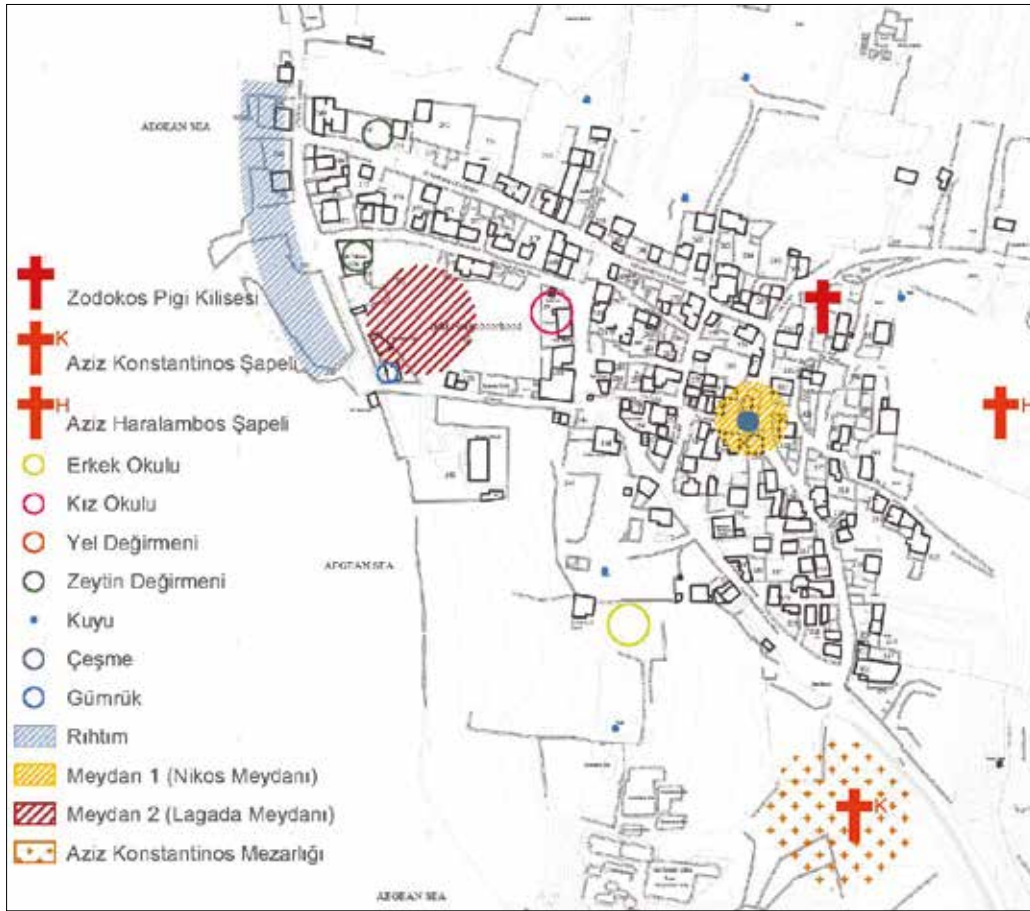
AEGEAN SEA

AEGEAN SEA

AEGEAN SEA

K

H

K

Zodokos Pigi Kilisesi
Aziz Konstantinos Şapeli
Aziz Haralambos Şapeli
Erkek Okulu
Kız Okulu
Yel Değirmeni
Zeytin Değirmeni
Kuyu
Çeşme
Gümrük
Rıhtım
Meydan 1 (Nikos Meydanı)
Meydan 2 (Lagada Meydanı)
Aziz Konstantinos Mezarlığı